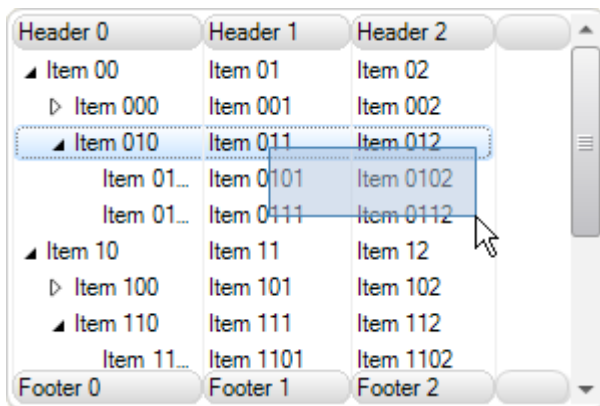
| Header 0 | Header 1 | Header 2 |
|---|---|---|
| ◢ Item 00 | Item 01 | Item 02 |
| ▷ Item 000 | Item 001 | Item 002 |
| ◢ Item 010 | Item 011 | Item 012 |
| Item 01... | Item 0101 | Item 0102 |
| Item 01... | Item 0111 | Item 0112 |
| ◢ Item 10 | Item 11 | Item 12 |
| ▷ Item 100 | Item 101 | Item 102 |
| ◢ Item 110 | Item 111 | Item 112 |
| Item 11... | Item 1101 | Item 1102 |
| Footer 0 | Footer 1 | Footer 2 |